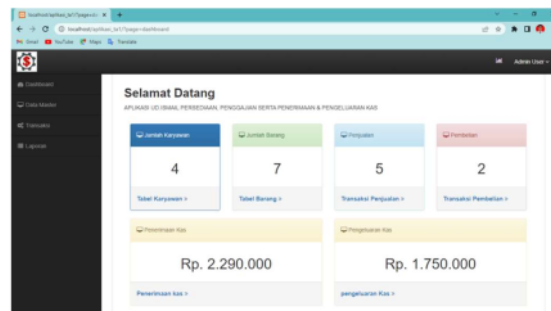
localhost/aplikasi_ta/1?page=da ×
localhost/aplikasi_ta/1?page=dashboard
Gmail YouTube Maps Translate

Admin User

Dashboard
Data Master
Transaksi
Laporan

Selamat Datang
APLIKASI UD ISMAIL PERSEDIAAN, PENGGAJIAN SERTA PENERIMAAN & PENGELUARAN KAS

Jumlah Karyawan
4
Tabel Karyawan >

Jumlah Barang
7
Tabel Barang >

Penjualan
5
Transaksi Penjualan >

Pembelian
2
Transaksi Pembelian >

Penerimaan Kas
Rp. 2.290.000
Penerimaan Kas >

Pengeluaran Kas
Rp. 1.750.000
pengeluaran Kas >